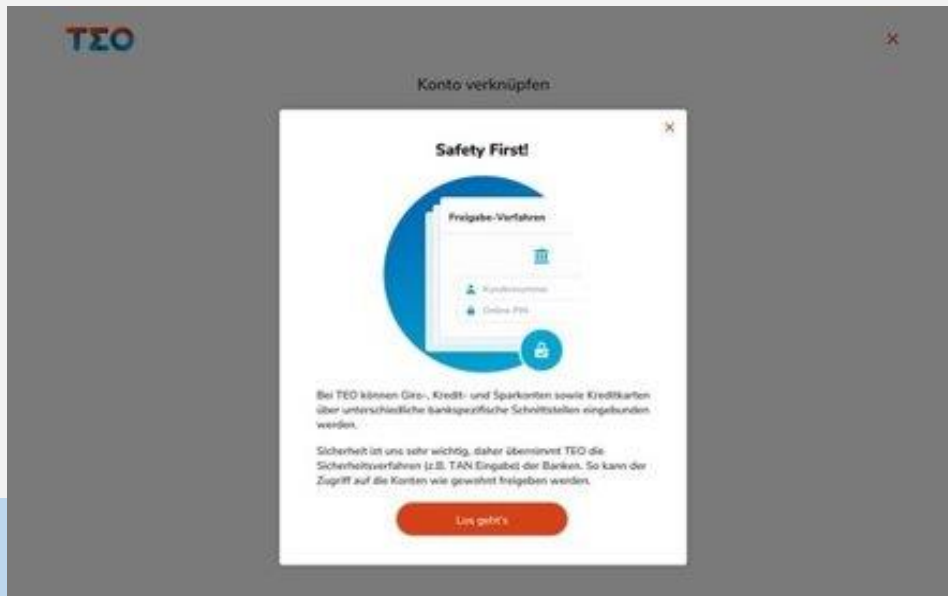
TΣO

×

Konto verknüpfen

×

Safety First!

Freigabe-Verfahren

Kundennummer

Online PIN

Bei TEO können Giro-, Kredit- und Sparkonten sowie Kreditkarten über unterschiedliche bankspezifische Schnittstellen eingebunden werden.

Sicherheit ist uns sehr wichtig, daher übernimmt TEO die Sicherheitsverfahren (z.B. TAN Eingabe) der Banken. So kann der Zugriff auf die Konten wie gewohnt freigeben werden.

Los geht's